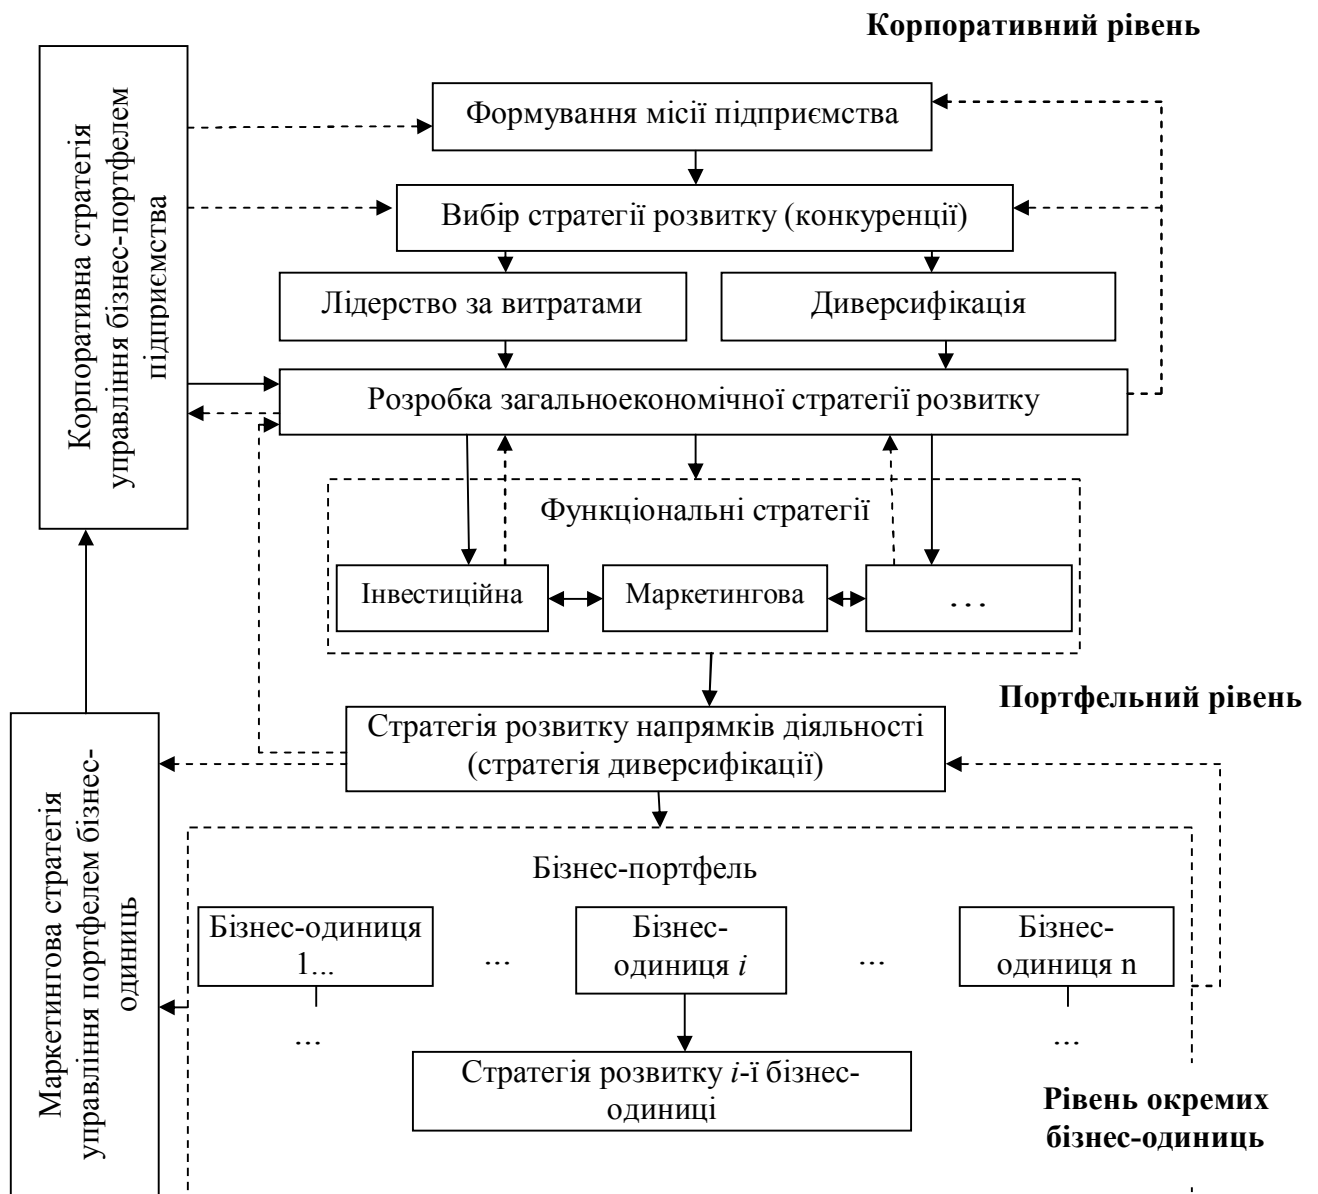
Корпоративний рівень

Корпоративна стратегія управління бізнес-портфелем підприємства

Формування місії підприємства

Вибір стратегії розвитку (конкуренції)

Лідерство за витратами

Диверсифікація

Розробка загальноекономічної стратегії розвитку

Функціональні стратегії

Інвестиційна

Маркетингова

...

Портфельний рівень

Маркетингова стратегія управління портфелем бізнес-одиниць

Стратегія розвитку напрямків діяльності (стратегія диверсифікації)

Бізнес-портфель

Бізнес-одиниця 1...

...

Бізнес-одиниця $i$

...

Бізнес-одиниця n

...

...

Стратегія розвитку $i$-ї бізнес-одиниці

Рівень окремих бізнес-одиниць